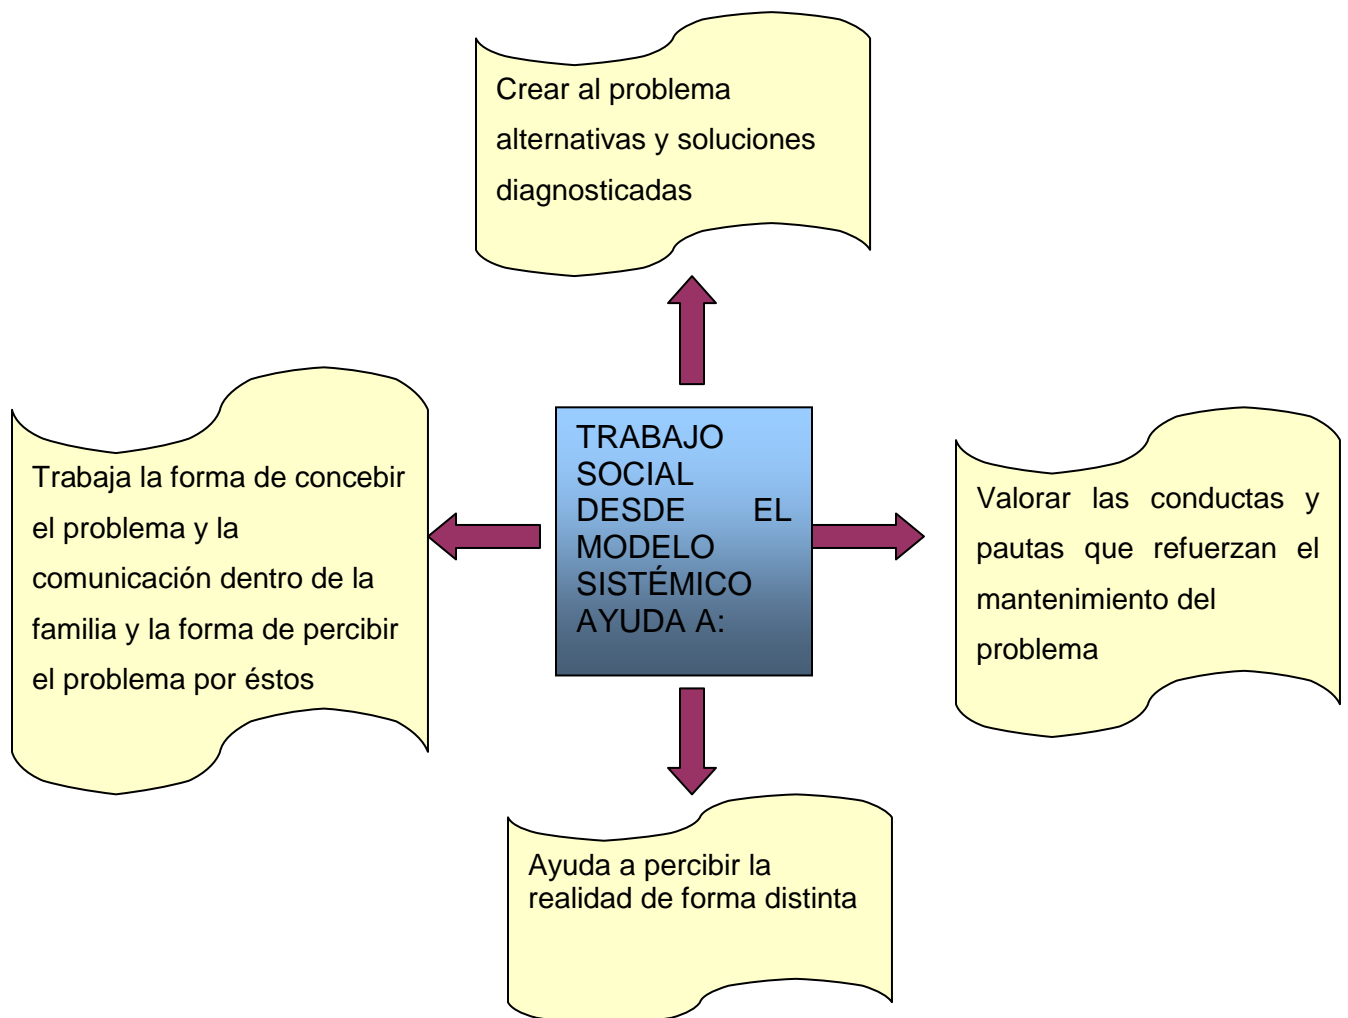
Crear al problema alternativas y soluciones diagnosticadas

Trabaja la forma de concebir el problema y la comunicación dentro de la familia y la forma de percibir el problema por éstos

TRABAJO SOCIAL DESDE EL MODELO SISTÉMICO AYUDA A:

Valorar las conductas y pautas que refuerzan el mantenimiento del problema

Ayuda a percibir la realidad de forma distinta